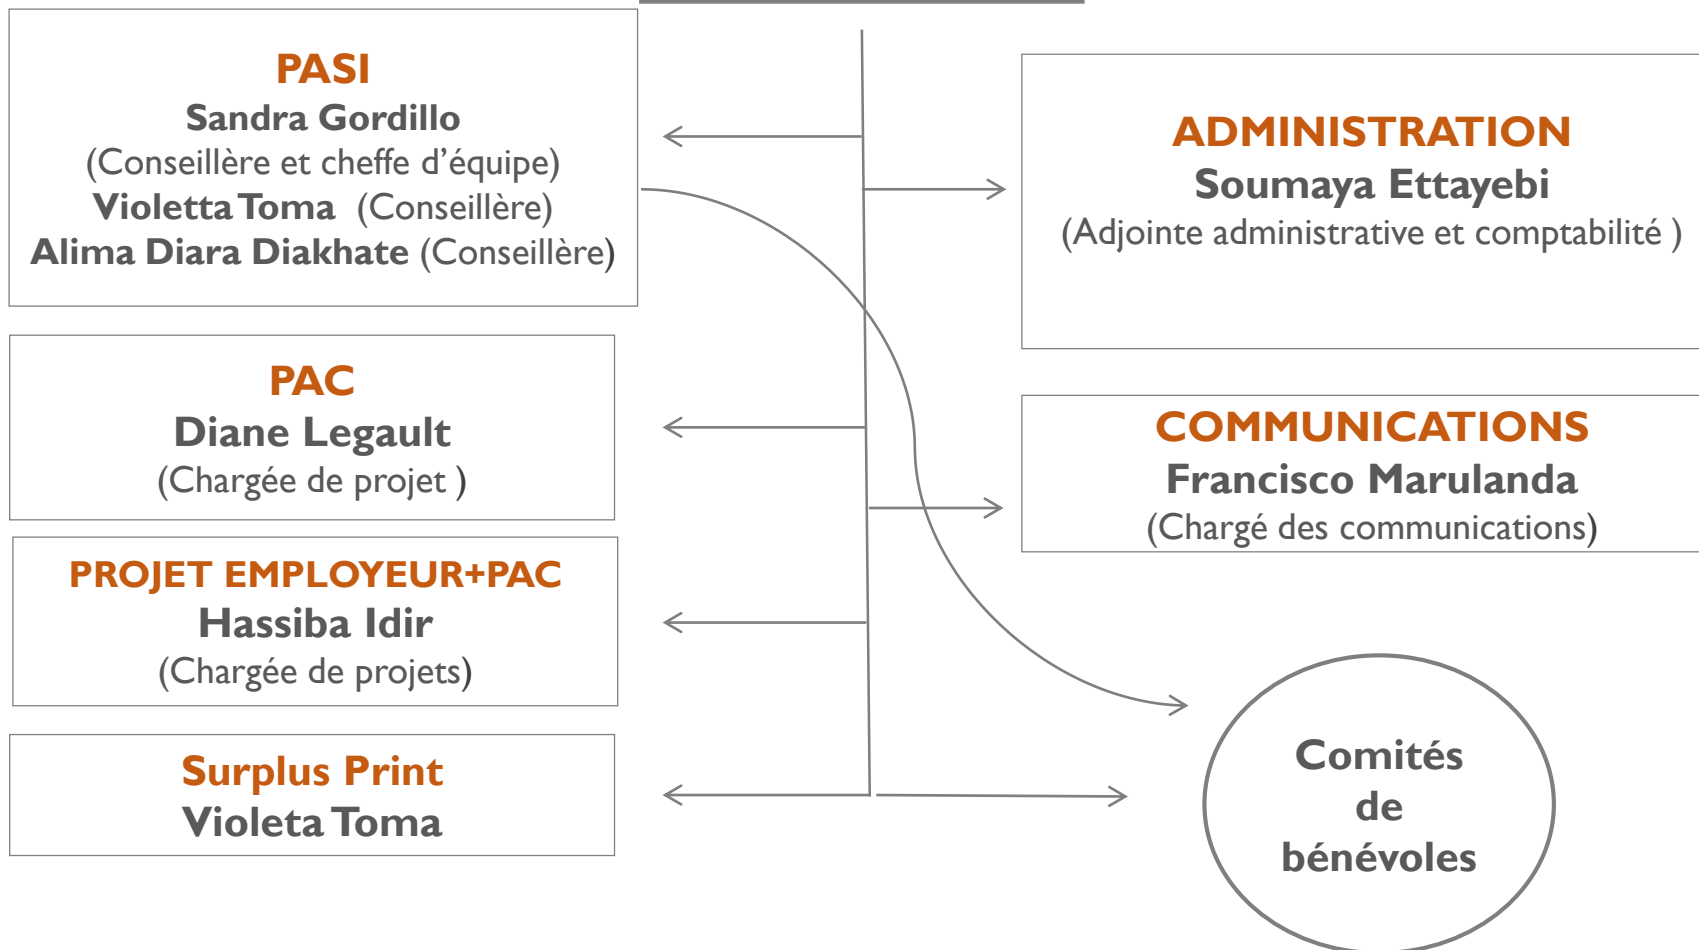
PASI
Sandra Gordillo
(Conseillère et cheffe d'équipe)
Violetta Toma (Conseillère)
Alima Diara Diakhate (Conseillère)

ADMINISTRATION
Soumaya Ettayebi
(Adjointe administrative et comptabilité )

PAC
Diane Legault
(Chargée de projet )

COMMUNICATIONS
Francisco Marulanda
(Chargé des communications)

PROJET EMPLOYEUR+PAC
Hassiba Idir
(Chargée de projets)

Surplus Print
Violeta Toma

Comités de bénévoles